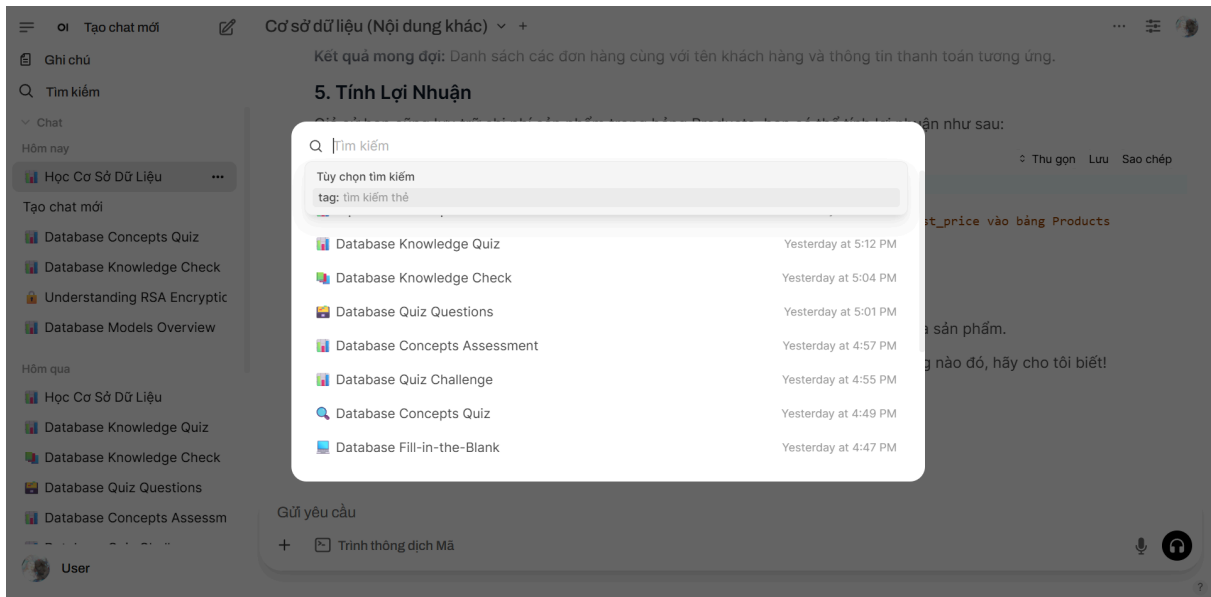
OI Tạo chat mới

Ghi chú

Tìm kiếm

Chat

Hôm nay

Học Cơ Sở Dữ Liệu ...

Tạo chat mới

Database Concepts Quiz

Database Knowledge Check

Understanding RSA Encryptic

Database Models Overview

Hôm qua

Học Cơ Sở Dữ Liệu

Database Knowledge Quiz

Database Knowledge Check

Database Quiz Questions

Database Concepts Assessm

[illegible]

User

Cơ sở dữ liệu (Nội dung khác) ⌄ +

Kết quả mong đợi: Danh sách các đơn hàng cùng với tên khách hàng và thông tin thanh toán tương ứng.

5. Tính Lợi Nhuận

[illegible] ận như sau:

Thu gọn Lưu Sao chép

st_price vào bảng Products

a sản phẩm.

g nào đó, hãy cho tôi biết!

Tìm kiếm

Tùy chọn tìm kiếm

tag: tìm kiếm thẻ

Database Knowledge Quiz Yesterday at 5:12 PM

Database Knowledge Check Yesterday at 5:04 PM

Database Quiz Questions Yesterday at 5:01 PM

Database Concepts Assessment Yesterday at 4:57 PM

Database Quiz Challenge Yesterday at 4:55 PM

Database Concepts Quiz Yesterday at 4:49 PM

Database Fill-in-the-Blank Yesterday at 4:47 PM

Gửi yêu cầu

+ Trình thông dịch Mã

?